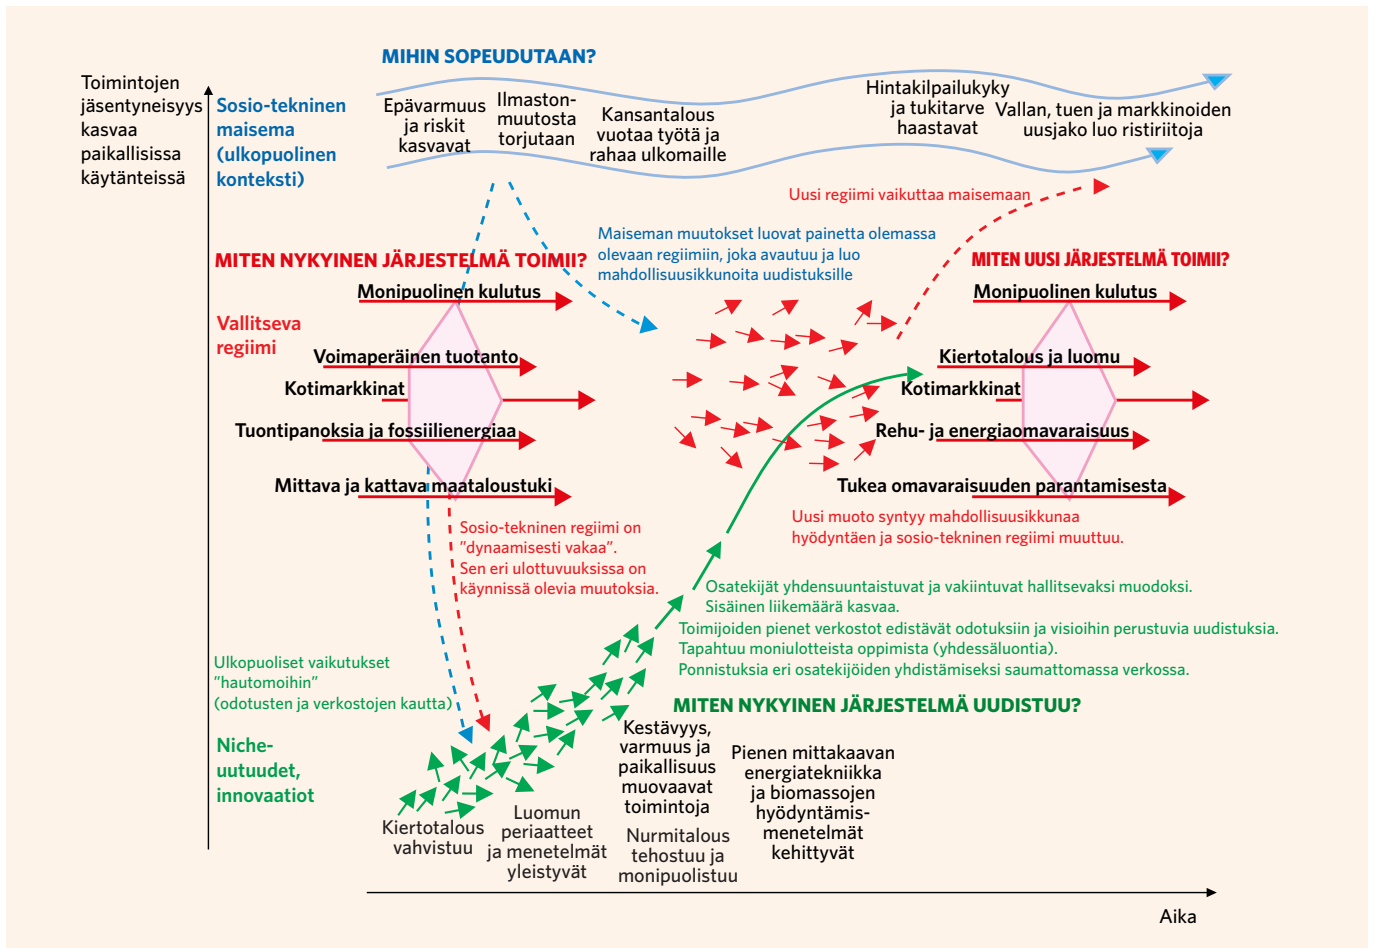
MIHIN SOPEUDUTAAN?

Toimintojen jäsentyneisyys kasvaa paikallisissa käytänteissä

Sosio-tekninen maisema (ulkopuolinen konteksti)

Epävarmuus ja riskit kasvavat

Ilmastonmuutosta torjutaan

Kansantalous vuotaa työtä ja rahaa ulkomaille

Hintakilpailukyky ja tukitarve haastavat

Vallan, tuen ja markkinoiden uusjako luo ristiriitoja

Uusi regiimi vaikuttaa maisemaan

Maiseman muutokset luovat painetta olemassa olevaan regiimiin, joka avautuu ja luo mahdollisuusikkunoita uudistuksille

MITEN NYKYINEN JÄRJESTELMÄ TOIMII?

MITEN UUSI JÄRJESTELMÄ TOIMII?

Vallitseva regiimi

Monipuolinen kulutus

Voimaperäinen tuotanto

Kotimarkkinat

Tuontipanoksia ja fossiilienergiaa

Mittava ja kattava maataloustuki

Monipuolinen kulutus

Kiertotalous ja luomu

Kotimarkkinat

Rehu- ja energiaomavaraisuus

Tukea omavaraisuuden parantamisesta

Uusi muoto syntyy mahdollisuusikkunaa hyödyntäen ja sosio-tekninen regiimi muuttuu.

Sosio-tekninen regiimi on "dynaamisesti vakaa". Sen eri ulottuvuuksissa on käynnissä olevia muutoksia.

Osatekijät yhdensuuntaistuvat ja vakiintuvat hallitsevaksi muodoksi. Sisäinen liikemäärä kasvaa.

Toimijoiden pienet verkostot edistävät odotuksiin ja visioihin perustuvia uudistuksia. Tapahtuu moniulotteista oppimista (yhdessäluontia). Ponnistuksia eri osatekijöiden yhdistämiseksi saumattomassa verkossa.

Ulkopuoliset vaikutukset "hautomoihin" (odotusten ja verkostojen kautta)

MITEN NYKYINEN JÄRJESTELMÄ UUDISTUU?

Niche-uutuudet, innovaatiot

Kiertotalous vahvistuu

Luomun periaatteet ja menetelmät yleistyvät

Kestävyys, varmuus ja paikallisuus muovaavat toimintoja

Nurmitalous tehostuu ja monipuolistuu

Pienen mittakaavan energiatekniikka ja biomassojen hyödyntämismenetelmät kehittyvät

Aika